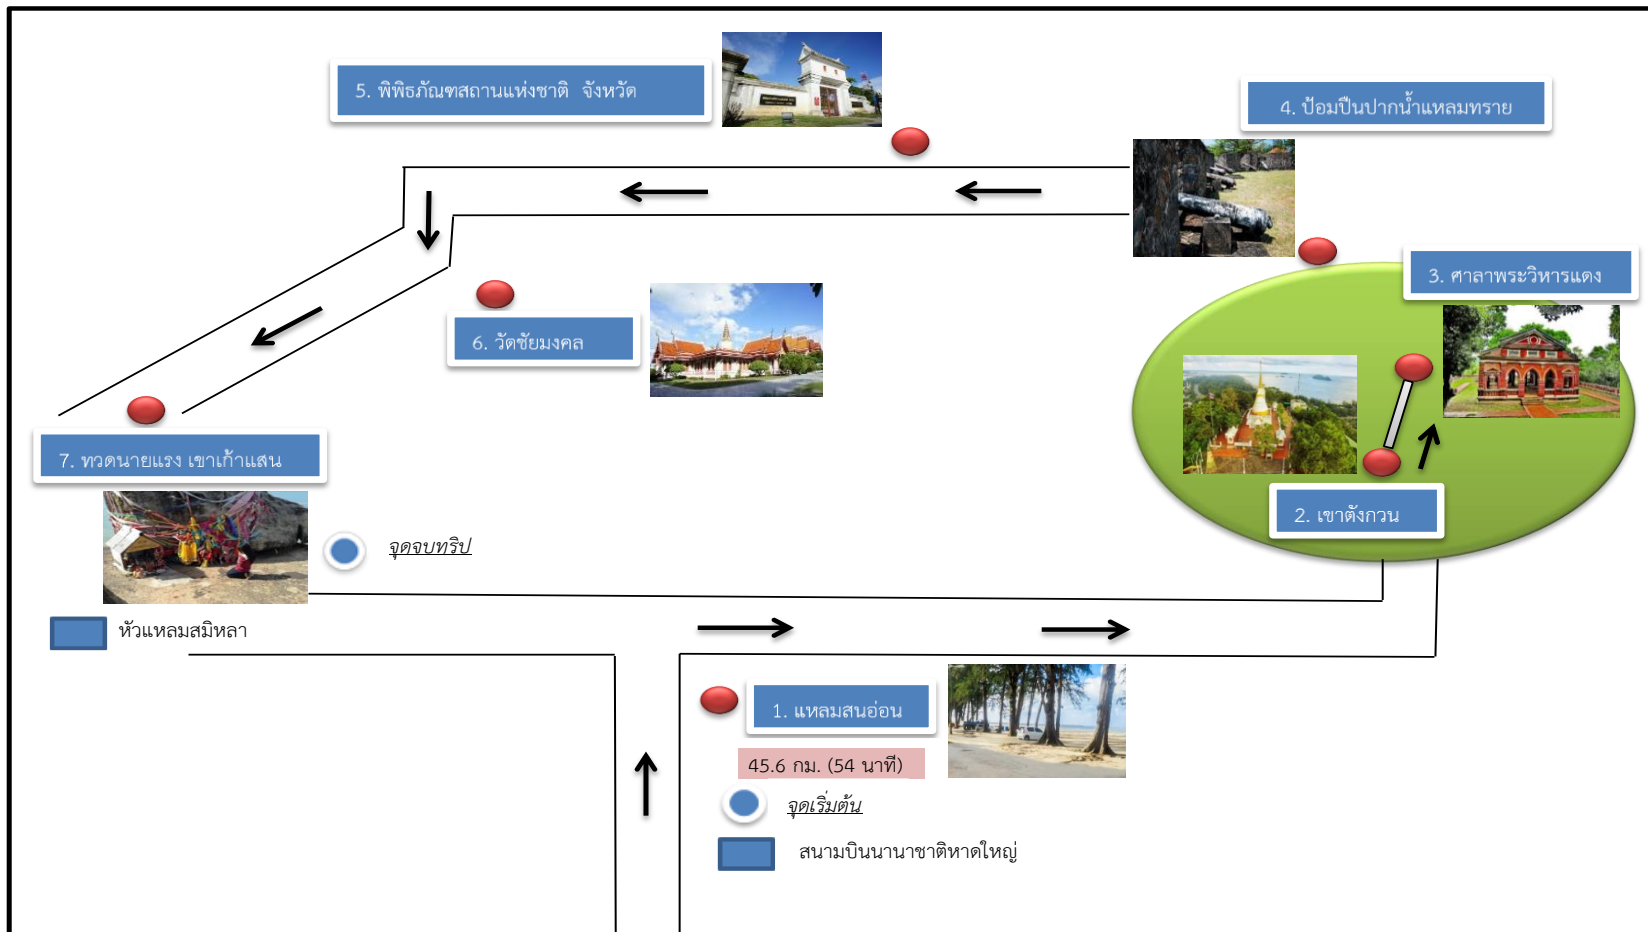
5. พิพิธภัณฑสถานแห่งชาติ จังหวัด

4. ป้อมปืนปากน้ำแหลมทราย

3. ศาลาพระวิหารแดง

6. วัดชัยมงคล

7. ทวดนายแรง เขาเก้าแสน

2. เขาตังกวน

จุดจบทริป

หัวแหลมสมิหลา

1. แหลมสนอ่อน

45.6 กม. (54 นาที)

จุดเริ่มต้น

สนามบินนานาชาติหาดใหญ่